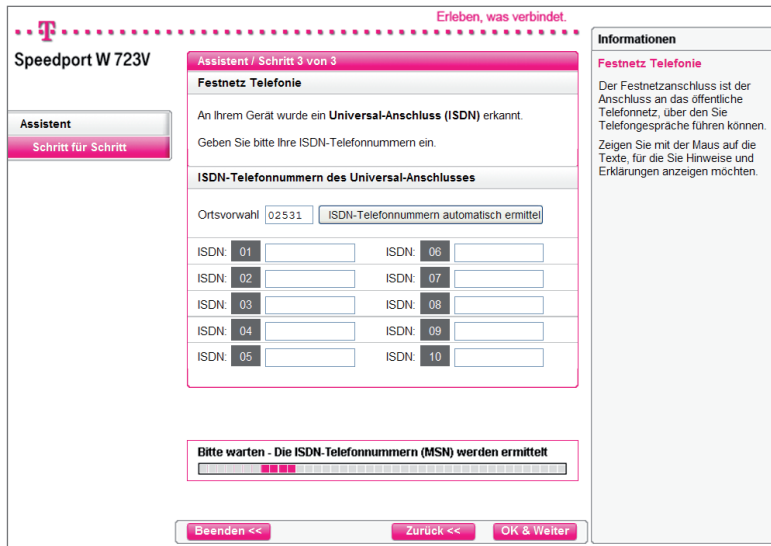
·T·
Erleben, was verbindet.

Speedport W 723V

Assistent
Schritt für Schritt

Assistent / Schritt 3 von 3

Festnetz Telefonie

An Ihrem Gerät wurde ein **Universal-Anschluss (ISDN)** erkannt.

Geben Sie bitte Ihre ISDN-Telefonnummern ein.

ISDN-Telefonnummern des Universal-Anschlusses

Ortsvorwahl 02531 ISDN-Telefonnummern automatisch ermittel

| | | | |
|---|---|---|---|
| ISDN: 01 | | ISDN: 06 | |
| ISDN: 02 | | ISDN: 07 | |
| ISDN: 03 | | ISDN: 08 | |
| ISDN: 04 | | ISDN: 09 | |
| ISDN: 05 | | ISDN: 10 | |

Bitte warten - Die ISDN-Telefonnummern (MSN) werden ermittelt

Beenden << Zurück << OK & Weiter

Informationen

Festnetz Telefonie

Der Festnetzanschluss ist der Anschluss an das öffentliche Telefonnetz, über den Sie Telefongespräche führen können.

Zeigen Sie mit der Maus auf die Texte, für die Sie Hinweise und Erklärungen anzeigen möchten.